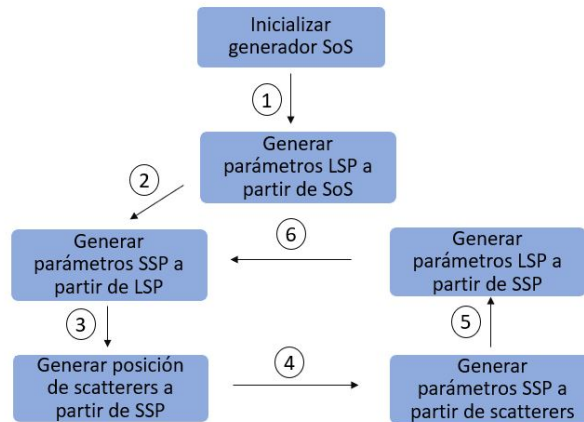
Inicializar generador SoS

1

Generar parámetros LSP a partir de SoS

2

Generar parámetros SSP a partir de LSP

6

Generar parámetros LSP a partir de SSP

3

5

Generar posición de scatterers a partir de SSP

4

Generar parámetros SSP a partir de scatterers